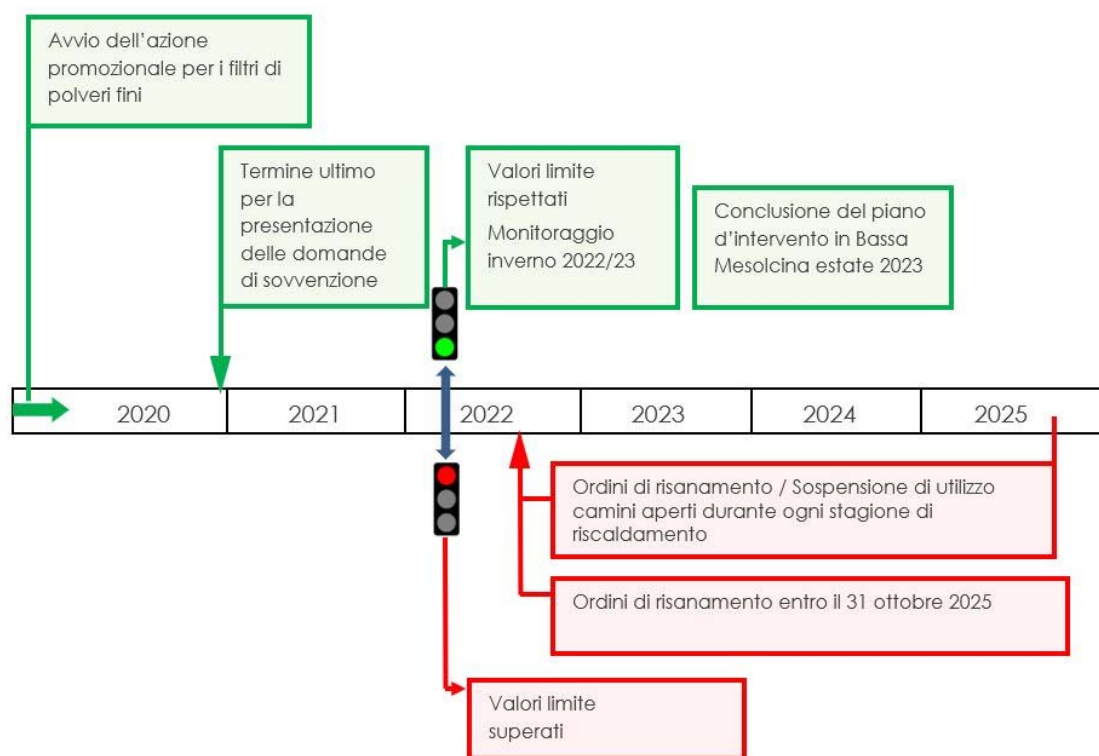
Avvio dell'azione promozionale per i filtri di polveri fini

Termine ultimo per la presentazione delle domande di sovvenzione

Valori limite rispettati

Monitoraggio inverno 2022/23

Conclusione del piano d'intervento in Bassa Mesolcina estate 2023

| 2020 | 2021 | 2022 | 2023 | 2024 | 2025 |
|---|---|---|---|---|---|

Ordini di risanamento / Sospensione di utilizzo camini aperti durante ogni stagione di riscaldamento

Ordini di risanamento entro il 31 ottobre 2025

Valori limite superati